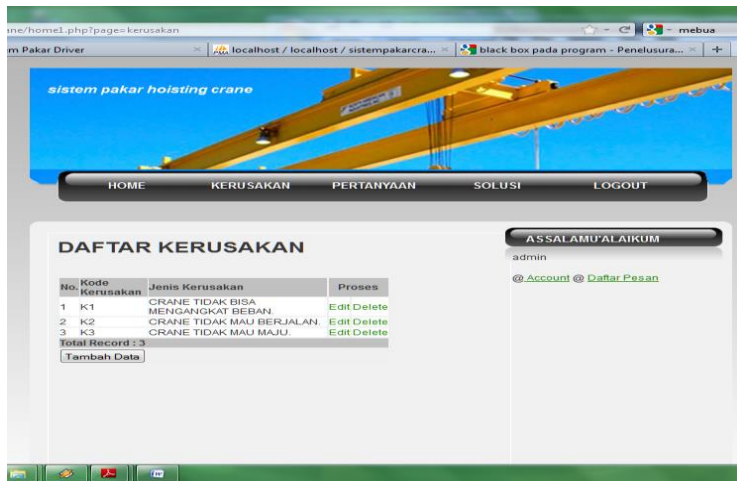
ane/home1.php?page=kerusakan

mebua

m Pakar Driver

localhost / localhost / sistempakarcra...

black box pada program - Penelusura...

+

sistem pakar hoisting crane

HOME KERUSAKAN PERTANYAAN SOLUSI LOGOUT

DAFTAR KERUSAKAN

| No. | Kode Kerusakan | Jenis Kerusakan | Proses |
|---|---|---|---|
| 1 | K1 | CRANE TIDAK BISA MENGANGKAT BEBAN. | Edit Delete |
| 2 | K2 | CRANE TIDAK MAU BERJALAN. | Edit Delete |
| 3 | K3 | CRANE TIDAK MAU MAJU. | Edit Delete |

Total Record : 3

Tambah Data

ASSALAMU'ALAIKUM

admin

@ Account @ Daftar Pesan